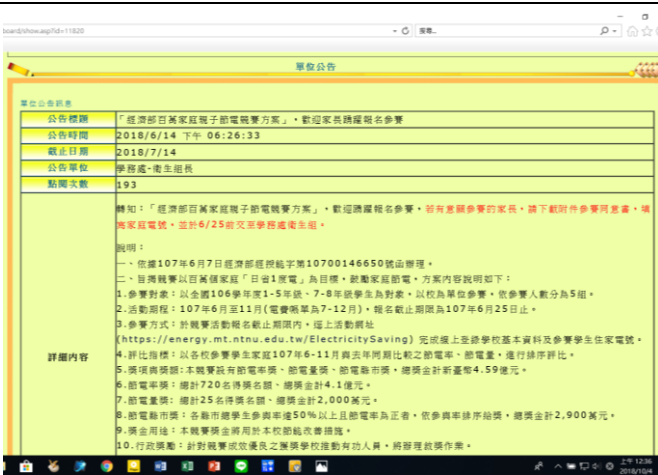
board/show.asp?id=11820

搜尋...

單位公告

單位公告訊息

| 公告標題 | 「經濟部百萬家庭親子節電競賽方案」,歡迎家長踴躍報名參賽 |
|---|---|
| 公告時間 | 2018/6/14 下午 06:26:33 |
| 截止日期 | 2018/7/14 |
| 公告單位 | 學務處-衛生組長 |
| 點閱次數 | 193 |

詳細內容

轉知:「經濟部百萬家庭親子節電競賽方案」,歡迎踴躍報名參賽。若有意願參賽的家長,請下載附件參賽同意書,填寫家庭電號,並於6/25前交至學務處衛生組。

說明:
一、依據107年6月7日經濟部經授能字第10700146650號函辦理。
二、旨揭競賽以百萬個家庭「日省1度電」為目標,鼓勵家庭節電,方案內容說明如下:
1.參賽對象:以全國106學年度1-5年級、7-8年級學生為對象,以校為單位參賽,依參賽人數分為5組。
2.活動期程:107年6月至11月(電費帳單為7-12月),報名截止期限為107年6月25日止。
3.參賽方式:於競賽活動報名截止期限內,至上活動網址(https://energy.mt.ntnu.edu.tw/ElectricitySaving) 完成線上登錄學校基本資料及參賽學生住家電號。
4.評比指標:以各校參賽學生家庭107年6-11月與去年同期比較之節電率、節電量,進行排序評比。
5.獎項與獎額:本競賽設有節電率獎、節電量獎、節電縣市獎,總獎金計新臺幣4.59億元。
6.節電率獎:總計720名得獎名額,總獎金計4.1億元。
7.節電量獎:總計25名得獎名額,總獎金計2,000萬元。
8.節電縣市獎:各縣市總學生參與率達50%以上且節電率為正者,依參與率排序給獎,總獎金計2,900萬元。
9.獎金用途:本競賽獎金將用於本校節能改善措施。
10.行政獎勵:針對競賽成效優良之獲獎學校推動有功人員,將簽理敘獎作業。

上午 12:36
2018/10/4